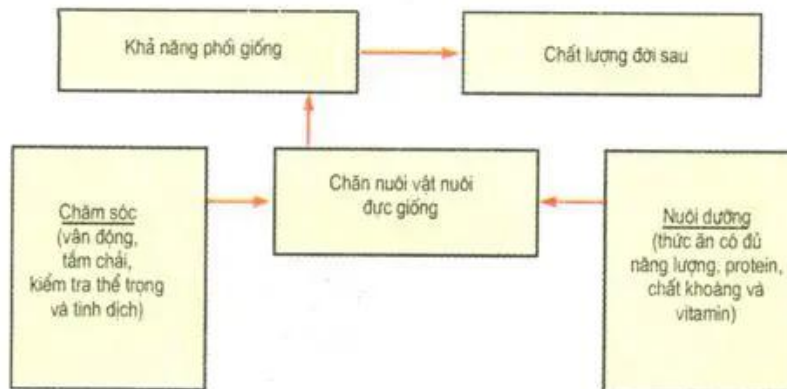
Khả năng phối giống

Chất lượng đời sau

Chăm sóc
(vận động,
tắm chải,
kiểm tra thể trọng
và tinh dịch)

Chăn nuôi vật nuôi
đực giống

Nuôi dưỡng
(thức ăn có đủ
năng lượng, protein,
chất khoáng và
vitamin)